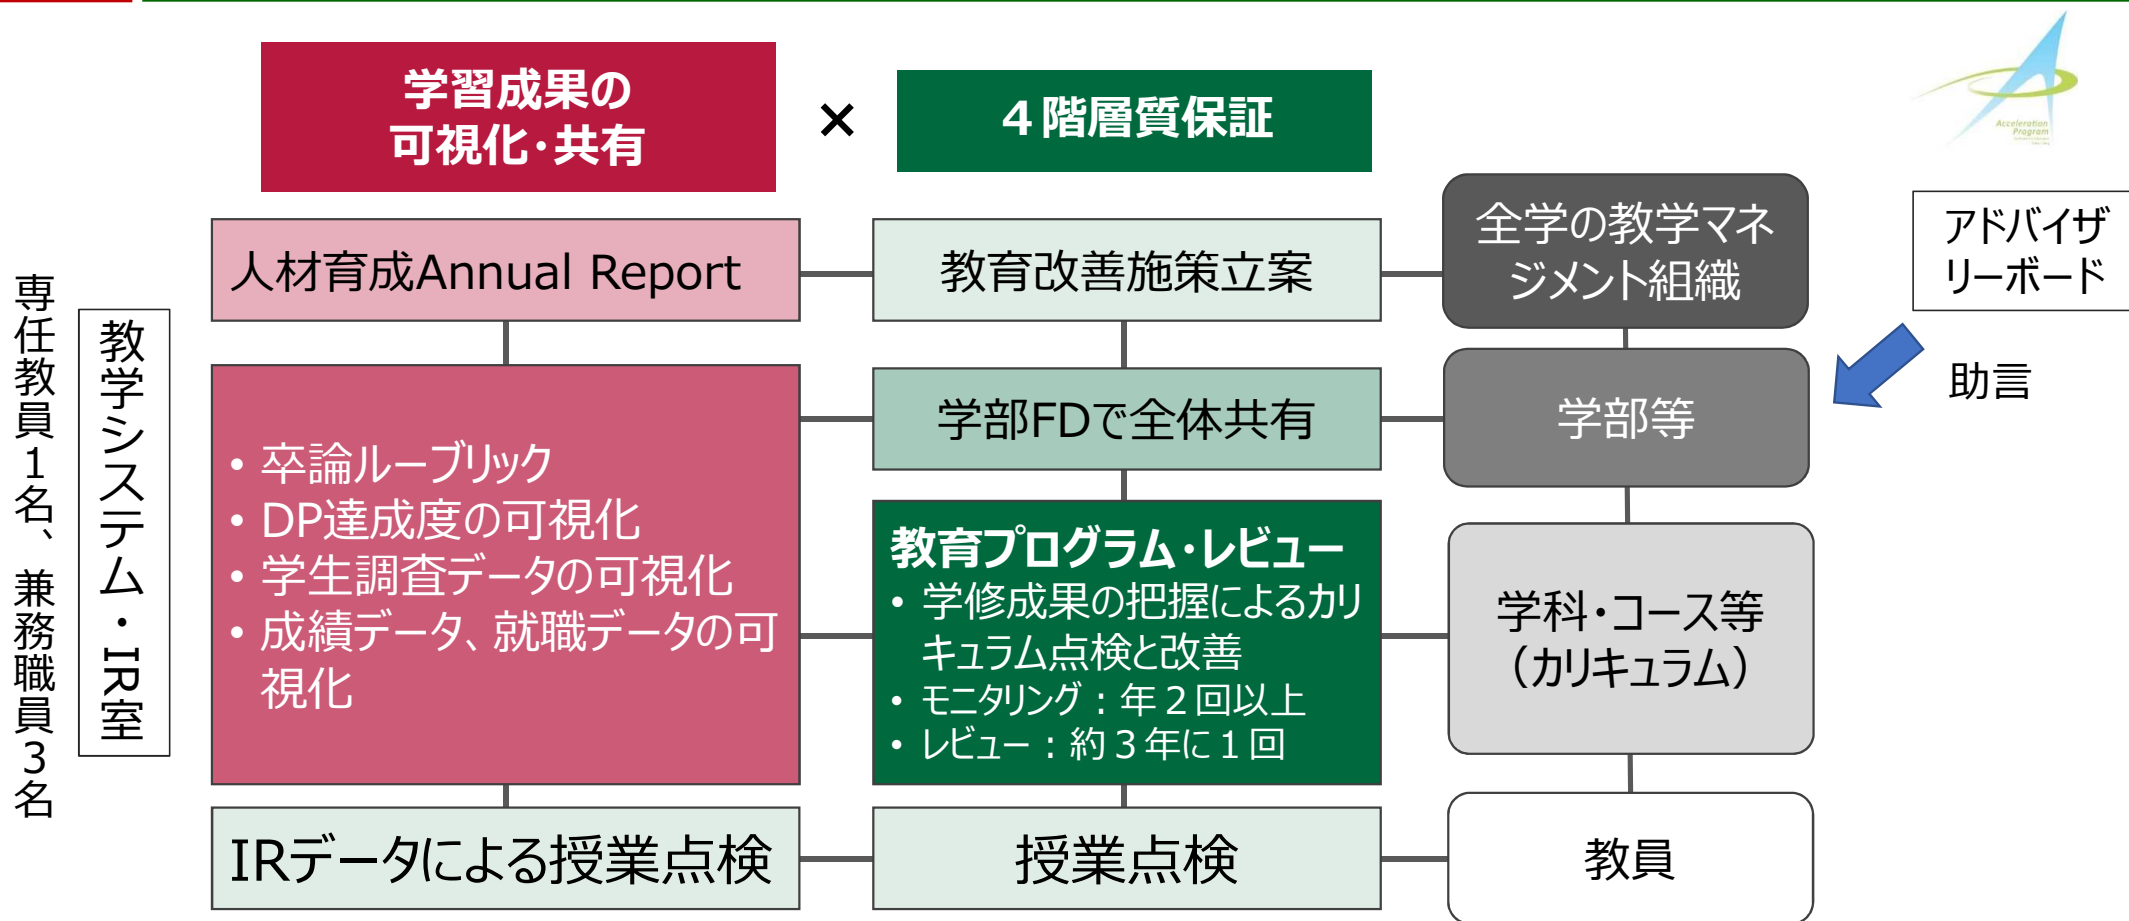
学習成果の
可視化・共有

×

４階層質保証

Acceleration Program

人材育成Annual Report

教育改善施策立案

全学の教学マネジメント組織

アドバイザリーボード

専任教員１名、兼務職員３名

教学システム・IR室

助言

学部FDで全体共有

学部等

• 卒論ルーブリック
• DP達成度の可視化
• 学生調査データの可視化
• 成績データ、就職データの可視化

教育プログラム・レビュー
• 学修成果の把握によるカリキュラム点検と改善
• モニタリング：年２回以上
• レビュー：約３年に１回

学科・コース等
（カリキュラム）

IRデータによる授業点検

授業点検

教員